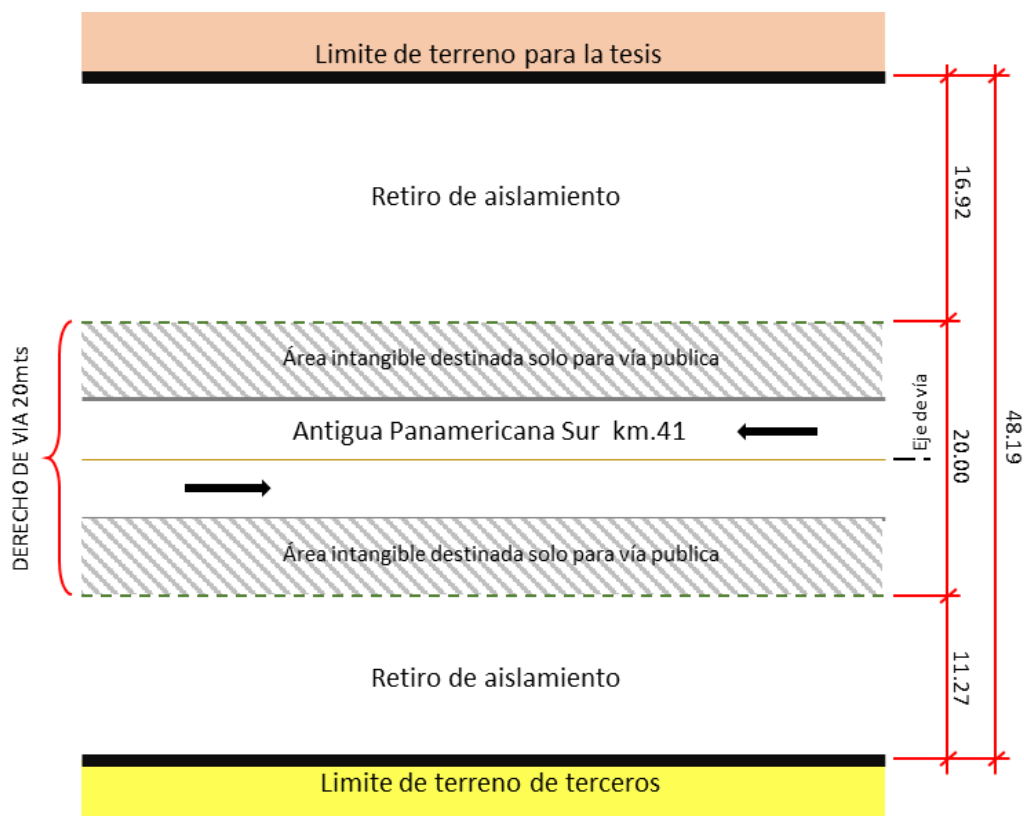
Limite de terreno para la tesis

Retiro de aislamiento

16.92

DERECHO DE VIA 20mts

Área intangible destinada solo para vía publica

Antigua Panamericana Sur km.41

Eje de vía

20.00

48.19

Área intangible destinada solo para vía publica

Retiro de aislamiento

11.27

Limite de terreno de terceros